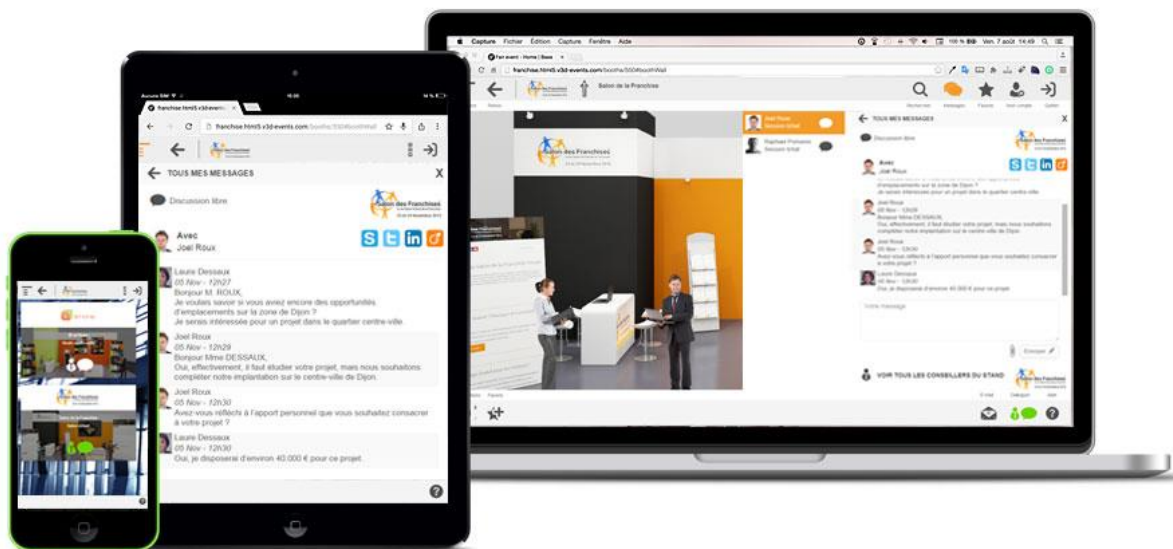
Capture Fichier Édition Capture Fenêtre Aide
Ven. 7 août 14:49
franchise.html5.v3d-events.com/booths/5504#boothWall
Salon de la Franchise
Rechercher Messages Favoris Mon compte Quitter
Joel Roux
Raphael Pomares
TOUS MES MESSAGES
X
Discussion libre
Avec
Joel Roux
d'emplacements sur la zone de Dijon ?
Je serais intéressée pour un projet dans le quartier centre-ville
Joel Roux
05 Nov - 12h28
Bonjour Mme DESSAUX,
Oui, effectivement, il faut étudier votre projet, mais nous souhaitons compléter notre implantation sur le centre-ville de Dijon.
Joel Roux
05 Nov - 12h30
Avez-vous réfléchi à l'apport personnel que vous souhaitez consacrer à votre projet ?
Laure Dessaux
05 Nov - 12h30
Oui, je disposerai d'environ 40.000 € pour ce projet.
Votre message
Envoyer
VOIR TOUS LES CONSEILLERS DU STAND

franchise.html5.v3d-events
franchise.html5.v3d-events.com/booths/5504#boothWall
TOUS MES MESSAGES
X
Discussion libre
Salon des Franchises
Avec
Joel Roux
Laure Dessaux
05 Nov - 12h27
Bonjour M. ROUX,
Je voulais savoir si vous aviez encore des opportunités d'emplacements sur la zone de Dijon ?
Je serais intéressée pour un projet dans le quartier centre-ville
Joel Roux
05 Nov - 12h28
Bonjour Mme DESSAUX,
Oui, effectivement, il faut étudier votre projet, mais nous souhaitons compléter notre implantation sur le centre-ville de Dijon.
Joel Roux
05 Nov - 12h30
Avez-vous réfléchi à l'apport personnel que vous souhaitez consacrer à votre projet ?
Laure Dessaux
05 Nov - 12h30
Oui, je disposerai d'environ 40.000 € pour ce projet.

Salon de la Franchise